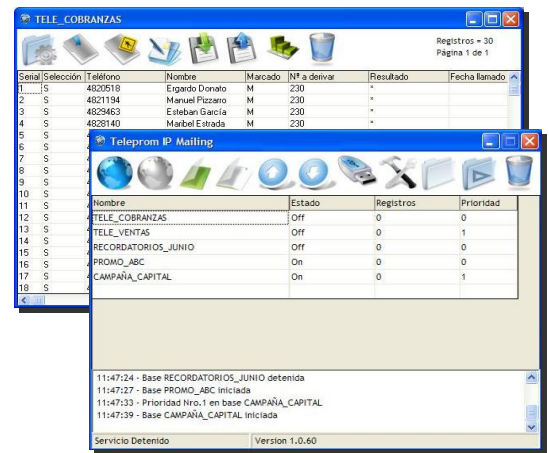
TELE_COBRANZAS

Registros = 30
Página 1 de 1

| Serial | Selección | Teléfono | Nombre | Marcado | Nº a derivar | Resultado | Fecha llamado |
|---|---|---|---|---|---|---|---|
| 1 | S | 4820518 | Ergardo Donato | M | 230 | * | |
| 2 | S | 4821194 | Manuel Pizzarro | M | 230 | * | |
| 3 | S | 4829463 | Esteban García | M | 230 | * | |
| 4 | S | 4828140 | Maribel Estrada | M | 230 | * | |
| 5 | S | | | | | | |
| 6 | S | | | | | | |
| 7 | S | | | | | | |
| 8 | S | | | | | | |
| 9 | S | | | | | | |
| 10 | S | | | | | | |
| 11 | S | | | | | | |
| 12 | S | | | | | | |
| 13 | S | | | | | | |
| 14 | S | | | | | | |
| 15 | S | | | | | | |
| 16 | S | | | | | | |
| 17 | S | | | | | | |
| 18 | S | | | | | | |

Teleprom IP Mailing

| Nombre | Estado | Registros | Prioridad |
|---|---|---|---|
| TELE_COBRANZAS | Off | 0 | 0 |
| TELE_VENTAS | Off | 0 | 1 |
| RECORDATORIOS_JUNIO | Off | 0 | 0 |
| PROMO_ABC | On | 0 | 0 |
| CAMPAÑA_CAPITAL | On | 0 | 1 |

11:47:24 - Base RECORDATORIOS_JUNIO detenida
11:47:27 - Base PROMO_ABC iniciada
11:47:33 - Prioridad Nro.1 en base CAMPAÑA_CAPITAL
11:47:39 - Base CAMPAÑA_CAPITAL iniciada

Servicio Detenido
Version 1.0.60